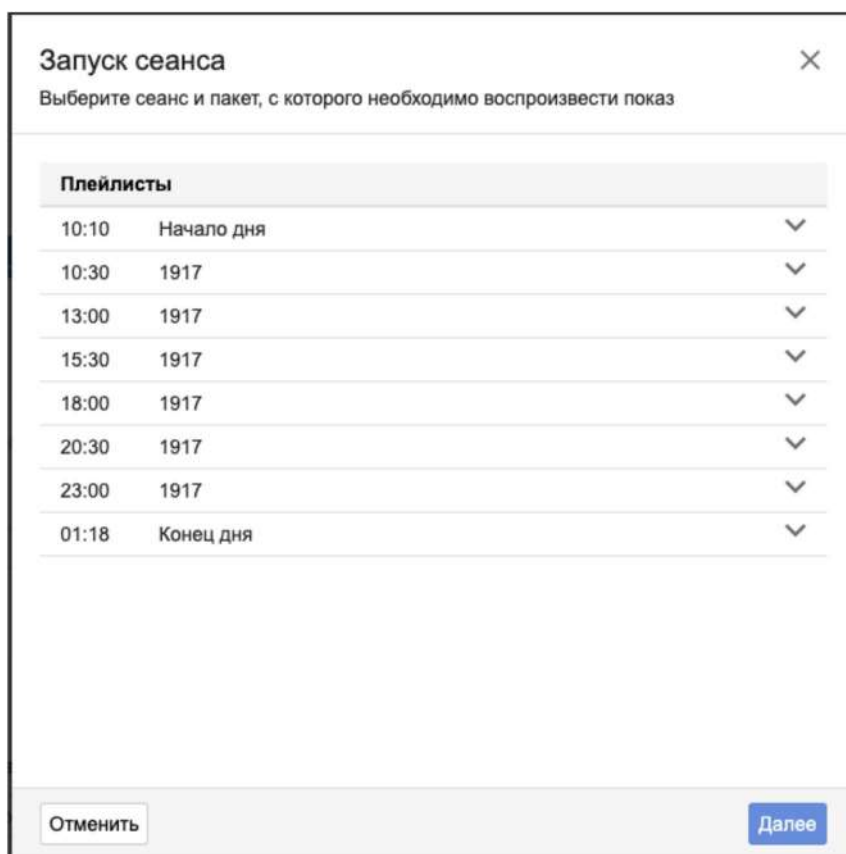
Запуск сеанса

Выберите сеанс и пакет, с которого необходимо воспроизвести показ

| Плейлисты | |
|---|---|
| 10:10 | Начало дня |
| 10:30 | 1917 |
| 13:00 | 1917 |
| 15:30 | 1917 |
| 18:00 | 1917 |
| 20:30 | 1917 |
| 23:00 | 1917 |
| 01:18 | Конец дня |

Отменить

Далее